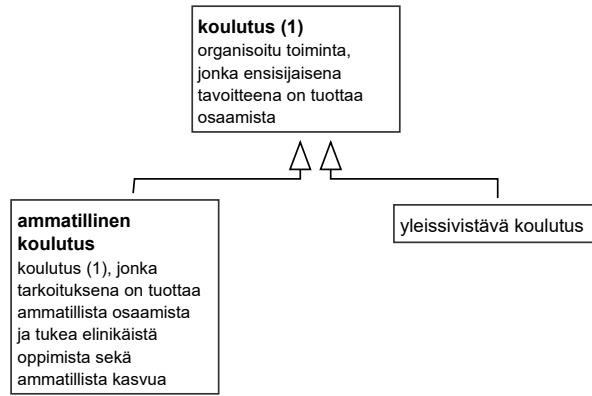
**koulutus (1)**
organisoitu toiminta, jonka ensisijaisena tavoitteena on tuottaa osaamista

**ammatillinen koulutus**
koulutus (1), jonka tarkoituksena on tuottaa ammatillista osaamista ja tukea elinikäistä oppimista sekä ammatillista kasvua

yleissivistävä koulutus